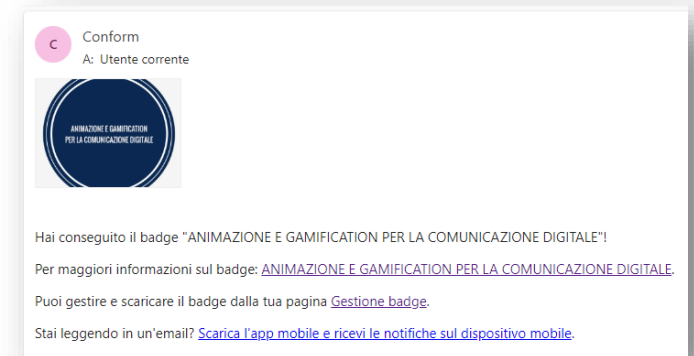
C

Conform

A: Utente corrente

ANIMAZIONE E GAMIFICATION PER LA COMUNICAZIONE DIGITALE

Hai conseguito il badge "ANIMAZIONE E GAMIFICATION PER LA COMUNICAZIONE DIGITALE"!

Per maggiori informazioni sul badge: ANIMAZIONE E GAMIFICATION PER LA COMUNICAZIONE DIGITALE.

Puoi gestire e scaricare il badge dalla tua pagina Gestione badge.

Stai leggendo in un'email? Scarica l'app mobile e ricevi le notifiche sul dispositivo mobile.